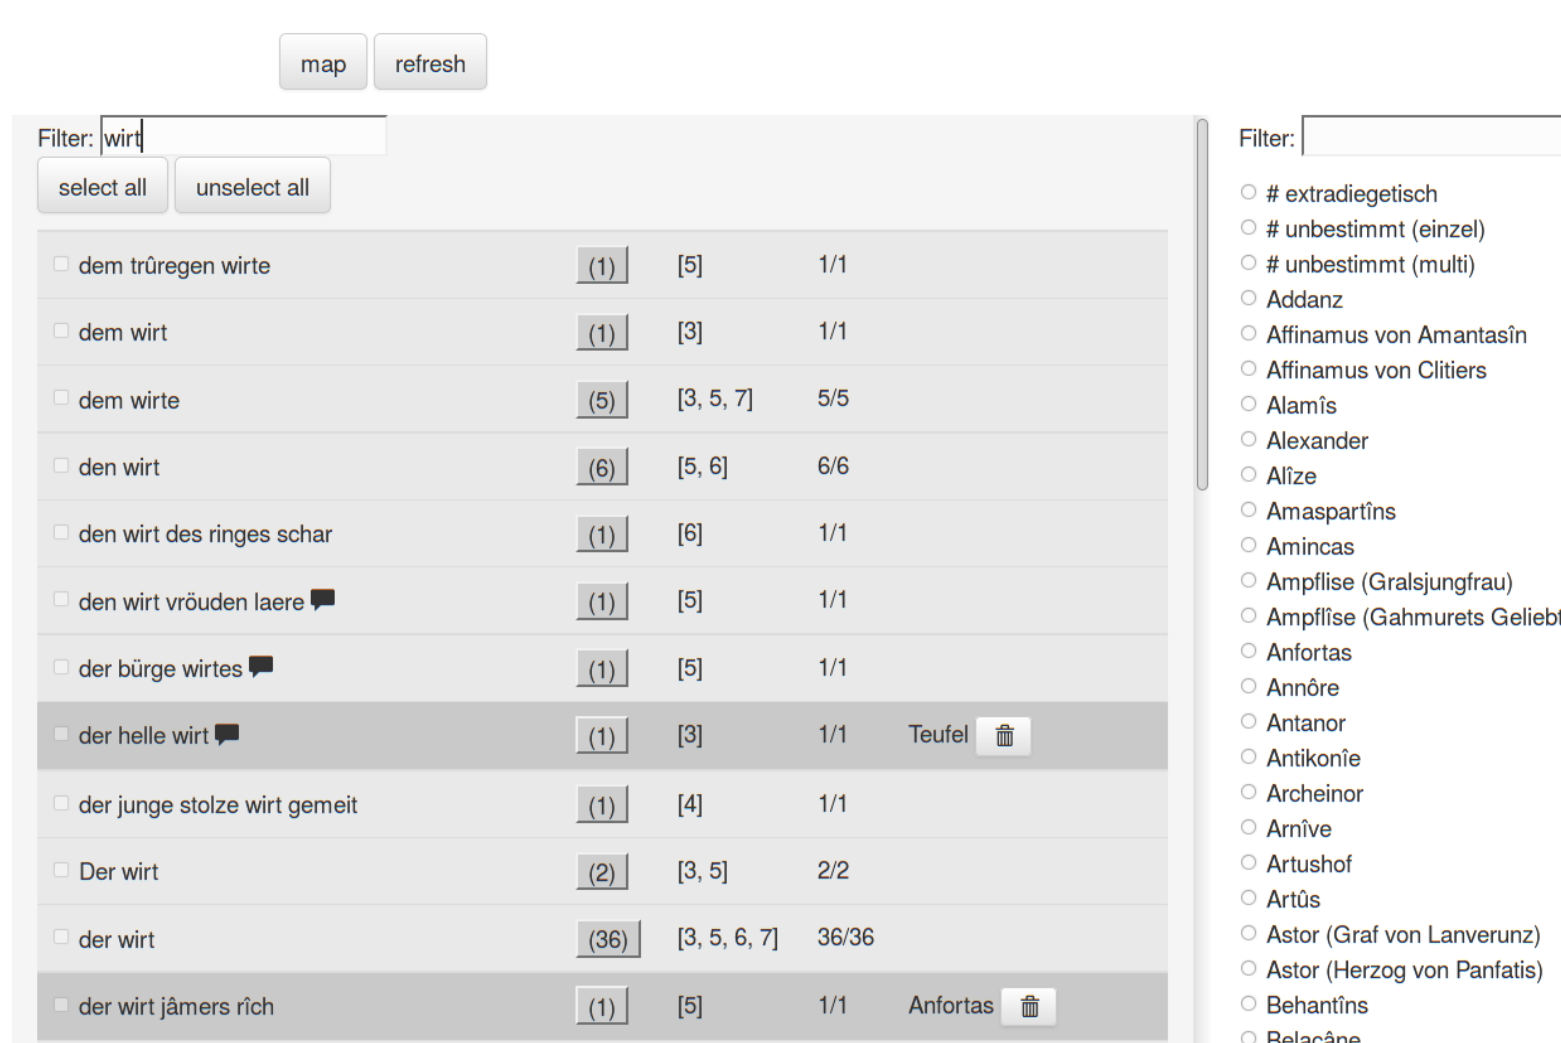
map refresh

Filter: wirt

select all unselect all

| | | | | |
|---|---|---|---|---|
| dem trûregen wirte | (1) | [5] | 1/1 | |
| dem wirt | (1) | [3] | 1/1 | |
| dem wirte | (5) | [3, 5, 7] | 5/5 | |
| den wirt | (6) | [5, 6] | 6/6 | |
| den wirt des ringes schar | (1) | [6] | 1/1 | |
| den wirt vröuden laere | (1) | [5] | 1/1 | |
| der bürge wirtes | (1) | [5] | 1/1 | |
| der helle wirt | (1) | [3] | 1/1 | Teufel |
| der junge stolze wirt gemeit | (1) | [4] | 1/1 | |
| Der wirt | (2) | [3, 5] | 2/2 | |
| der wirt | (36) | [3, 5, 6, 7] | 36/36 | |
| der wirt jâmers rîch | (1) | [5] | 1/1 | Anfortas |

Filter:

# extradiegetisch
# unbestimmt (einzel)
# unbestimmt (multi)
Addanz
Affinamus von Amantasîn
Affinamus von Clitiers
Alamîs
Alexander
Alîze
Amaspartîns
Amincas
Ampflise (Gralsjungfrau)
Ampflîse (Gahmurets Geliebt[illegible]
Anfortas
Annôre
Antanor
Antikonîe
Archeinor
Arnîve
Artushof
Artûs
Astor (Graf von Lanverunz)
Astor (Herzog von Panfatis)
Behantîns
Belacâne